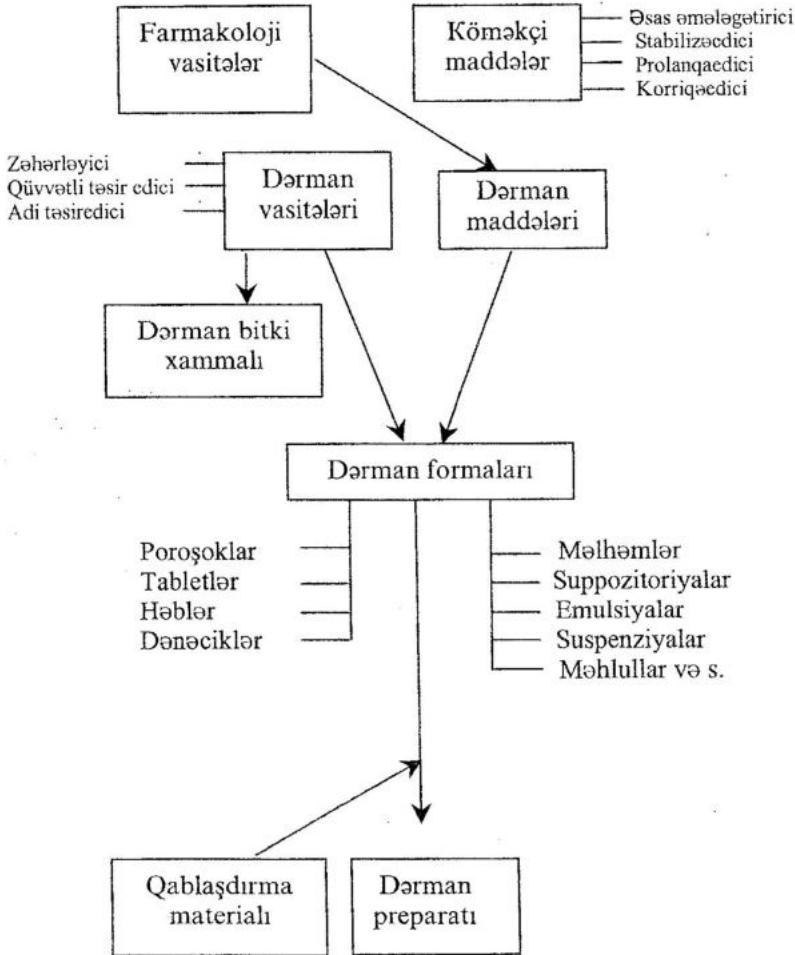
Farmakoloji vasitələr

Köməkçi maddələr

Əsas əmələgətirici
Stabilizədici
Prolanqaedici
Korriqəedici

Zəhərləyici
Qüvvətli təsir edici
Adi təsiredici

Dərman vasitələri

Dərman maddələri

Dərman bitki xammalı

Dərman formaları

Poroşoklar
Tabletlər
Həblər
Dənəciklər

Məlhəmlər
Suppozitoriyalar
Emulsiyalar
Suspenziyalar
Məhlullar və s.

Qablaşdırma materialı

Dərman preparatı